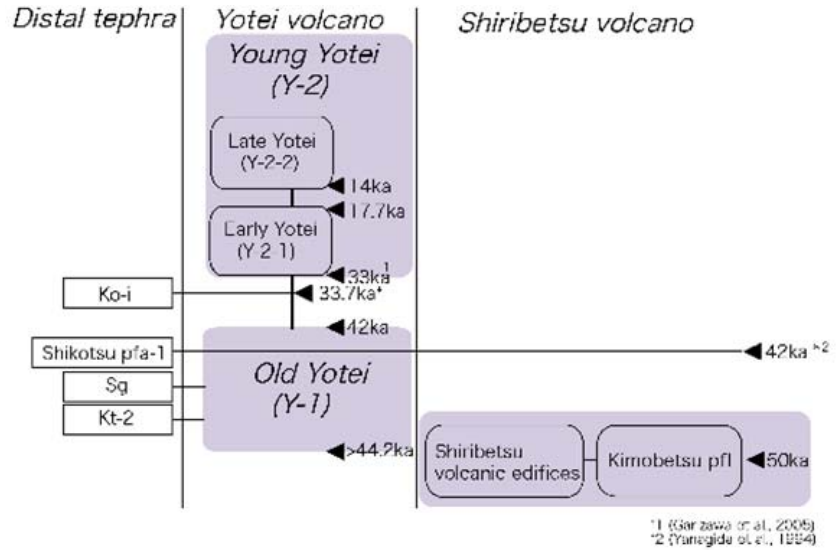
Distal tephra

Yotei volcano

Shiribetsu volcano

Young Yotei (Y-2)

Late Yotei (Y-2-2)

14ka

17.7ka

Early Yotei (Y 2 1)

33ka$^1$

Ko-i

33.7ka*

42ka

Shikotsu pfa-1

42ka *2

Old Yotei (Y-1)

Sg

Kt-2

>44.2ka

Shiribetsu volcanic edifices

Kimobetsu pfl

50ka

*1 (Ganzawa et al., 2006)
*2 (Yanagida et al., 1994)